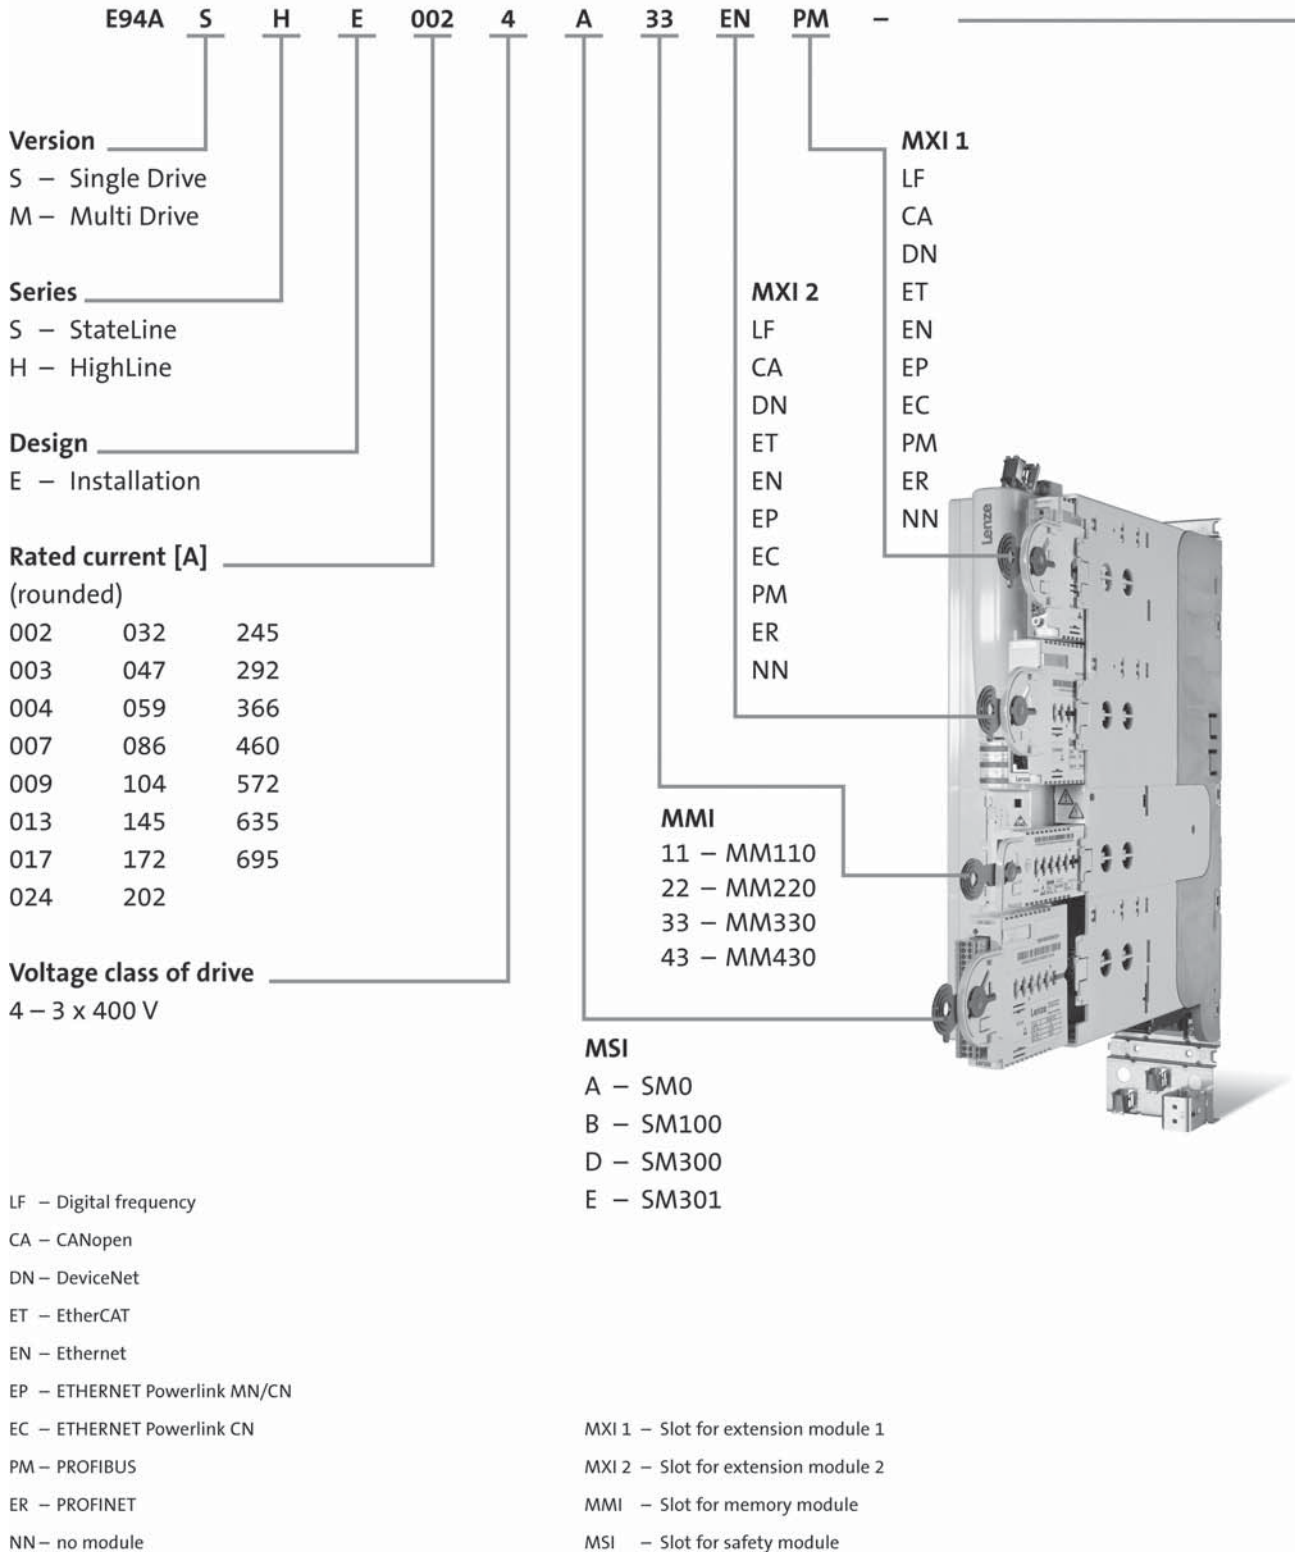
E94A S H E 002 4 A 33 EN PM –

Version
S – Single Drive
M – Multi Drive

Series
S – StateLine
H – HighLine

Design
E – Installation

Rated current [A]
(rounded)

| | | |
|---|---|---|
| 002 | 032 | 245 |
| 003 | 047 | 292 |
| 004 | 059 | 366 |
| 007 | 086 | 460 |
| 009 | 104 | 572 |
| 013 | 145 | 635 |
| 017 | 172 | 695 |
| 024 | 202 | |

Voltage class of drive
4 – 3 x 400 V

MXI 1
LF
CA
DN
ET
EN
EP
EC
PM
ER
NN

MXI 2
LF
CA
DN
ET
EN
EP
EC
PM
ER
NN

MMI
11 – MM110
22 – MM220
33 – MM330
43 – MM430

MSI
A – SM0
B – SM100
D – SM300
E – SM301

Lenze

LF – Digital frequency
CA – CANopen
DN – DeviceNet
ET – EtherCAT
EN – Ethernet
EP – ETHERNET Powerlink MN/CN
EC – ETHERNET Powerlink CN
PM – PROFIBUS
ER – PROFINET
NN – no module

MXI 1 – Slot for extension module 1
MXI 2 – Slot for extension module 2
MMI – Slot for memory module
MSI – Slot for safety module